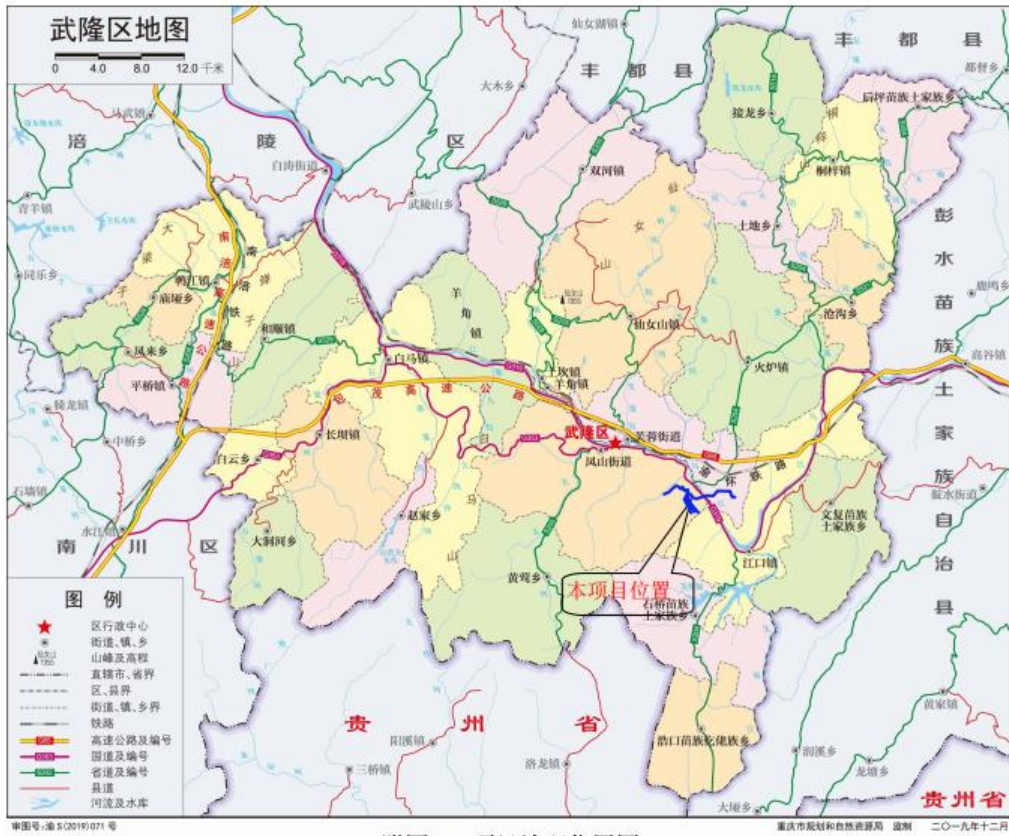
武隆区地图
0 4.0 8.0 12.0 千米

丰都县
丰都县
仙女湖镇
大木乡
马武镇
涪陵区
白涛街道
武陵山乡
双河镇
后坪苗族土家族乡
浩口乡
桐梓镇
土地乡
彭水苗族土家族自治县
青羊镇
同乐乡
鸭江镇
庙垭乡
和顺镇
羊角镇
仙女山镇
沧沟乡
白马镇
土坎镇
羊角镇
火炉镇
凤来乡
平桥镇
高谷镇
陵龙镇
中桥乡
长坝镇
武隆区
芙蓉街道
凤山街道
白云乡
赵家乡
文复苗族土家族乡
石墙镇
水江镇
大洞河乡
黄莺乡
江口镇
南川区
本项目位置
石桥苗族土家族乡
贵州省
浩口苗族仡佬族乡
济龙镇
三桥镇
大坡乡
贵州省

图例
区行政中心
街道、镇、乡
山峰及高程
直辖市、省界
区、县界
街道、镇、乡界
铁路
高速公路及编号
国道及编号
省道及编号
县道
河流及水库

审图号：渝S(2019)071号
重庆市规划和自然资源局 监制 二〇一九年十二月